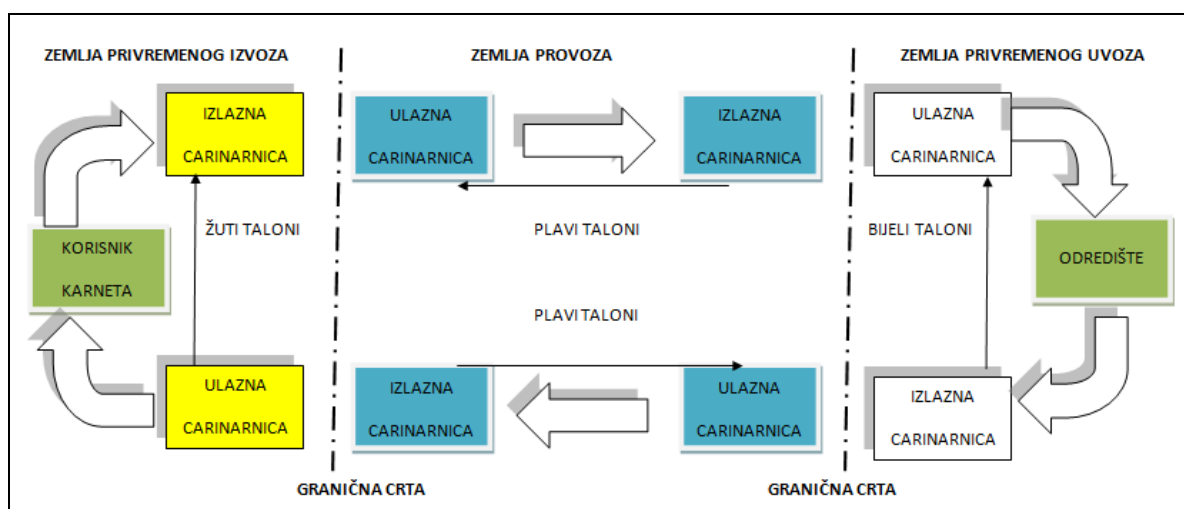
ZEMLJA PRIVREMENOG IZVOZA

ZEMLJA PROVOZA

ZEMLJA PRIVREMENOG UVOZA

IZLAZNA CARINARNICA

ULAZNA CARINARNICA

IZLAZNA CARINARNICA

ULAZNA CARINARNICA

KORISNIK KARNETA

ŽUTI TALONI

PLAVI TALONI

BIJELI TALONI

ODREDIŠTE

PLAVI TALONI

ULAZNA CARINARNICA

IZLAZNA CARINARNICA

ULAZNA CARINARNICA

IZLAZNA CARINARNICA

GRANIČNA CRTA

GRANIČNA CRTA